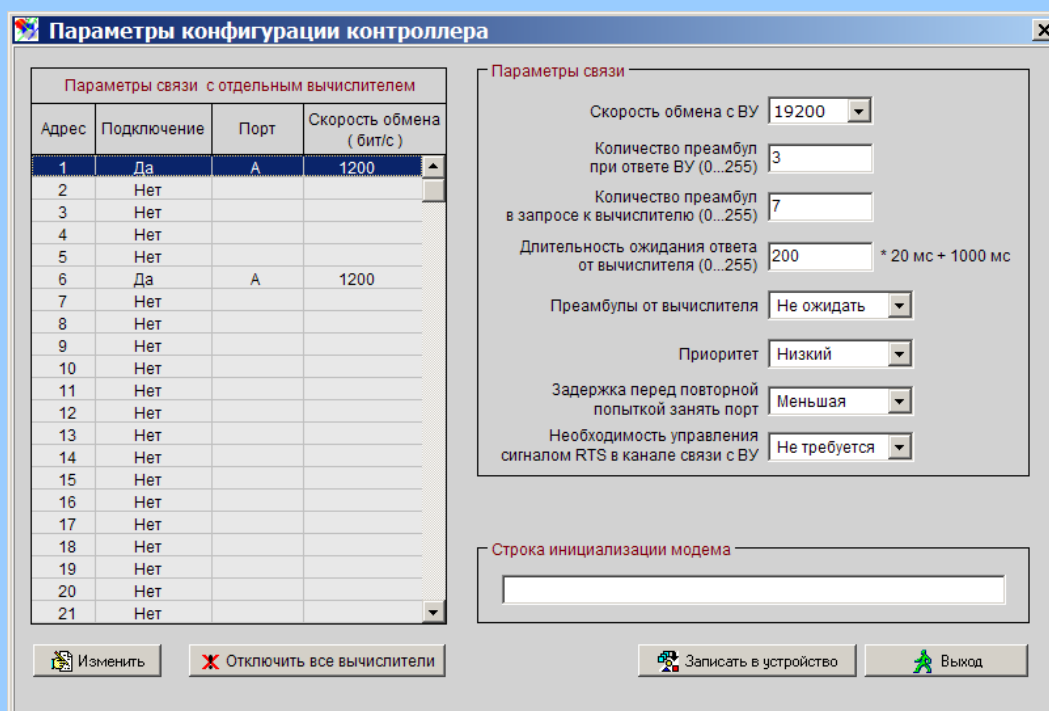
Параметры конфигурации контроллера

Параметры связи с отдельным вычислителем

| Адрес | Подключение | Порт | Скорость обмена ( бит/с ) |
|---|---|---|---|
| 1 | Да | A | 1200 |
| 2 | Нет | | |
| 3 | Нет | | |
| 4 | Нет | | |
| 5 | Нет | | |
| 6 | Да | A | 1200 |
| 7 | Нет | | |
| 8 | Нет | | |
| 9 | Нет | | |
| 10 | Нет | | |
| 11 | Нет | | |
| 12 | Нет | | |
| 13 | Нет | | |
| 14 | Нет | | |
| 15 | Нет | | |
| 16 | Нет | | |
| 17 | Нет | | |
| 18 | Нет | | |
| 19 | Нет | | |
| 20 | Нет | | |
| 21 | Нет | | |

Параметры связи

Скорость обмена с ВУ 19200

Количество преамбул при ответе ВУ (0...255) 3

Количество преамбул в запросе к вычислителю (0...255) 7

Длительность ожидания ответа от вычислителя (0...255) 200 * 20 мс + 1000 мс

Преамбулы от вычислителя Не ожидать

Приоритет Низкий

Задержка перед повторной попыткой занять порт Меньшая

Необходимость управления сигналом RTS в канале связи с ВУ Не требуется

Строка инициализации модема

Изменить

Отключить все вычислители

Записать в устройство

Выход